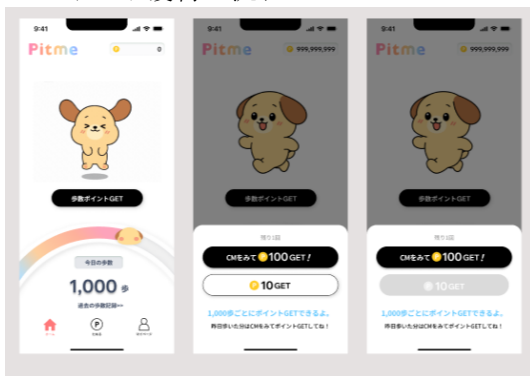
9:41

Pitme

0

歩数ポイントGET

今日の歩数

1,000 歩

過去の歩数記録→

9:41

Pitme

999,999,999

歩数ポイントGET

残り3回

CMをみて 100 GET!

10 GET

1,000歩ごとにポイントGETできるよ。

昨日歩いた分はCMをみてポイントGETしてね!

9:41

Pitme

999,999,999

歩数ポイントGET

残り3回

CMをみて 100 GET!

10 GET

1,000歩ごとにポイントGETできるよ。

昨日歩いた分はCMをみてポイントGETしてね!